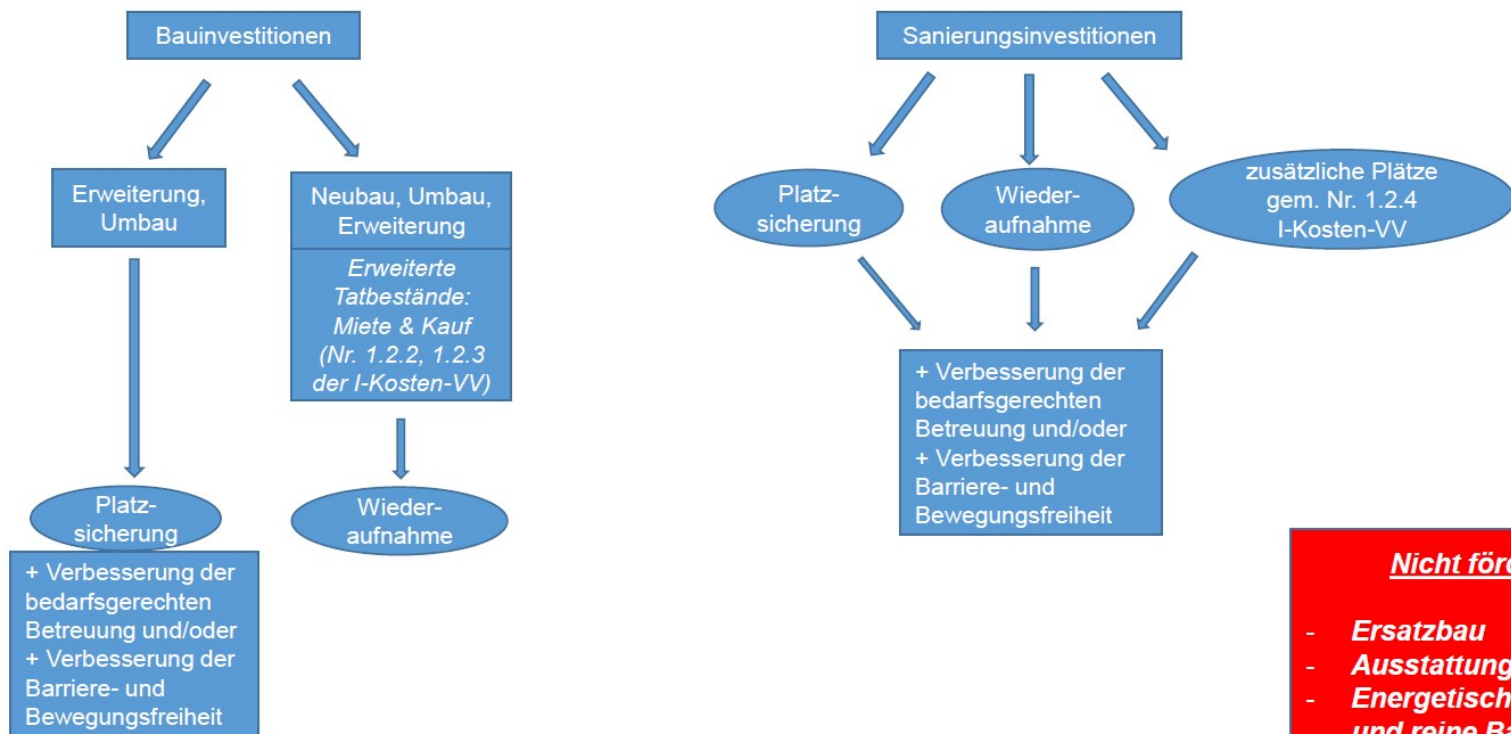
Bauinvestitionen

Erweiterung, Umbau

Neubau, Umbau, Erweiterung

*Erweiterte Tatbestände: Miete & Kauf (Nr. 1.2.2, 1.2.3 der I-Kosten-VV)*

Platzsicherung

+ Verbesserung der bedarfsgerechten Betreuung und/oder
+ Verbesserung der Barriere- und Bewegungsfreiheit

Wiederaufnahme

Sanierungsinvestitionen

Platzsicherung

Wiederaufnahme

zusätzliche Plätze gem. Nr. 1.2.4 I-Kosten-VV

+ Verbesserung der bedarfsgerechten Betreuung und/oder
+ Verbesserung der Barriere- und Bewegungsfreiheit

Nicht förd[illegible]

- Ersatzbau
- Ausstattung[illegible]
- Energetisch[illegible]
und reine Ba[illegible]